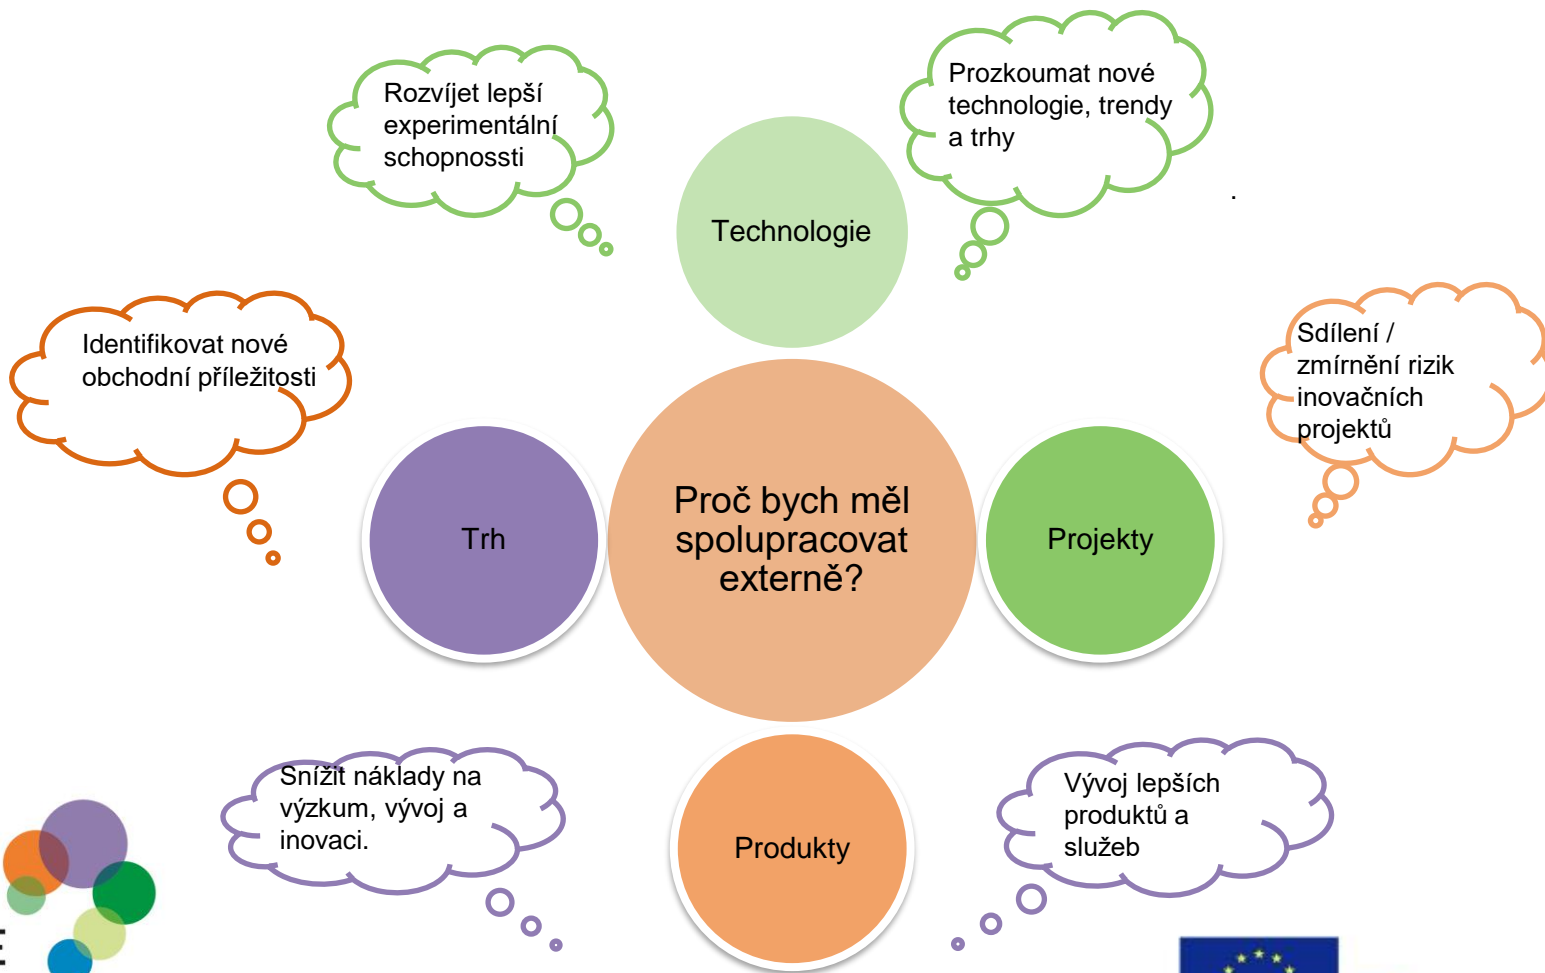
Rozvíjet lepší experimentální schopnossti

Prozkoumat nové technologie, trendy a trhy

Technologie

Identifikovat nové obchodní příležitosti

Sdílení / zmírnění rizik inovačních projektů

Trh

Proč bych měl spolupracovat externě?

Projekty

Snížit náklady na výzkum, vývoj a inovaci.

Produkty

Vývoj lepších produktů a služeb